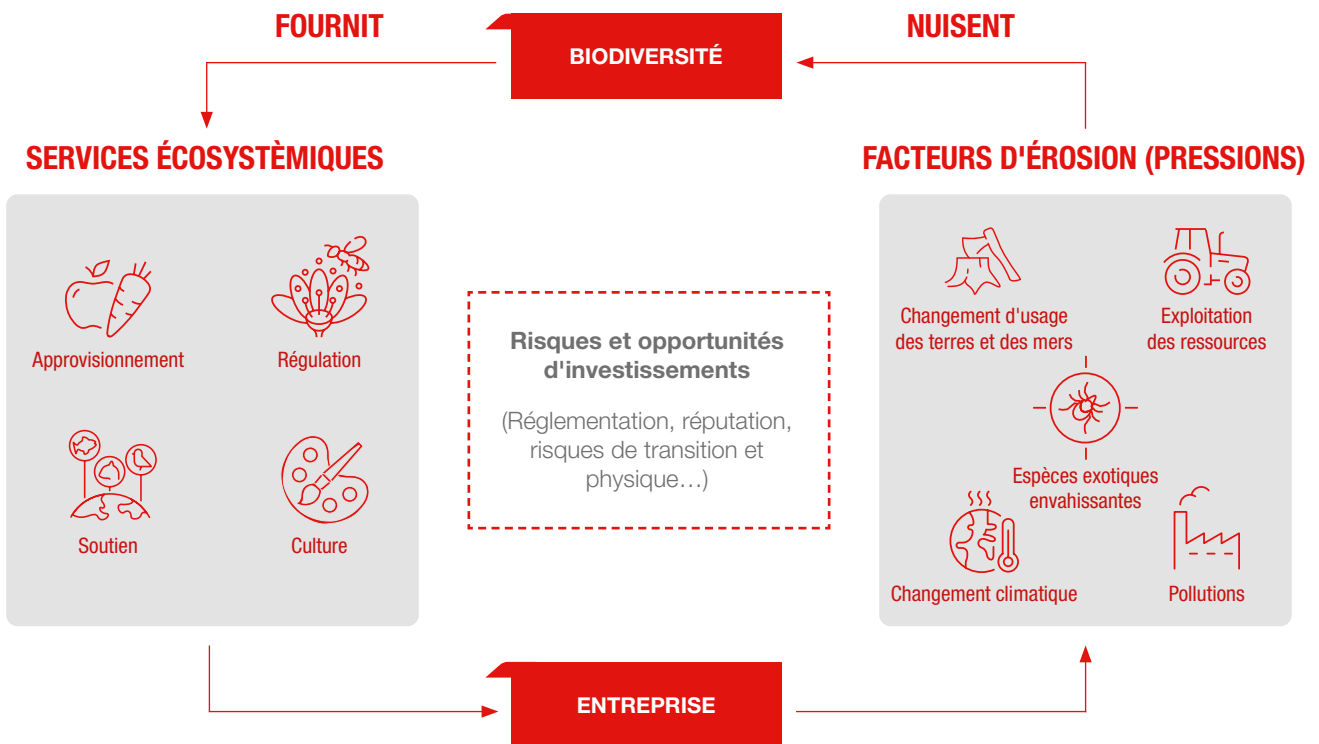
FOURNIT

BIODIVERSITÉ

NUISENT

SERVICES ÉCOSYSTÈMIQUES

Approvisionnement

Régulation

Soutien

Culture

Risques et opportunités d'investissements

(Réglementation, réputation, risques de transition et physique…)

FACTEURS D'ÉROSION (PRESSIONS)

Changement d'usage des terres et des mers

Exploitation des ressources

Espèces exotiques envahissantes

Changement climatique

Pollutions

ENTREPRISE